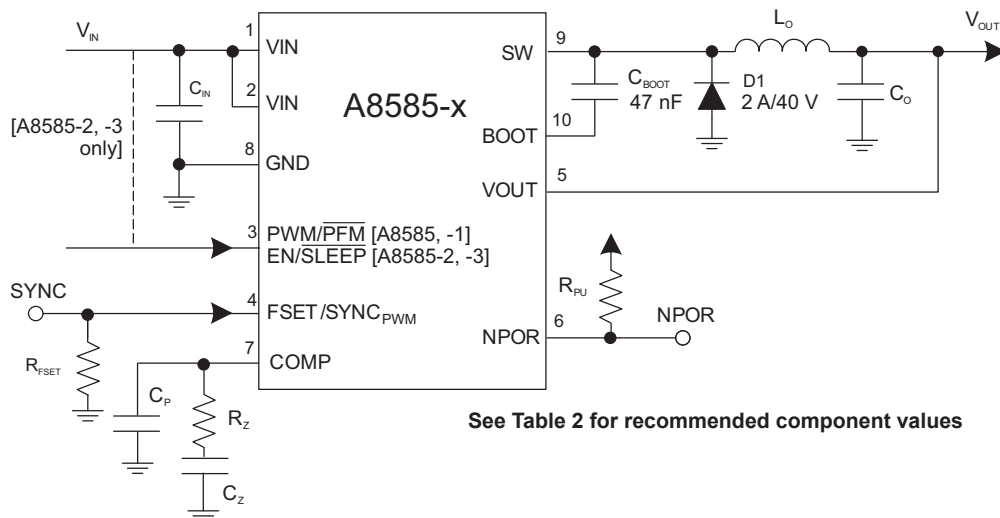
$V_{IN}$

$C_{IN}$

[A8585-2, -3 only]

1 VIN

2 VIN

8 GND

3 PWM/$\overline{PFM}$ [A8585, -1]
EN/$\overline{SLEEP}$ [A8585-2, -3]

SYNC

4 FSET/SYNC$_{PWM}$

$R_{FSET}$

7 COMP

$C_P$

$R_Z$

$C_Z$

A8585-x

SW 9

BOOT 10

VOUT 5

NPOR 6

$C_{BOOT}$ 47 nF

D1 2 A/40 V

$L_O$

$C_O$

$V_{OUT}$

$R_{PU}$

NPOR

See Table 2 for recommended component values